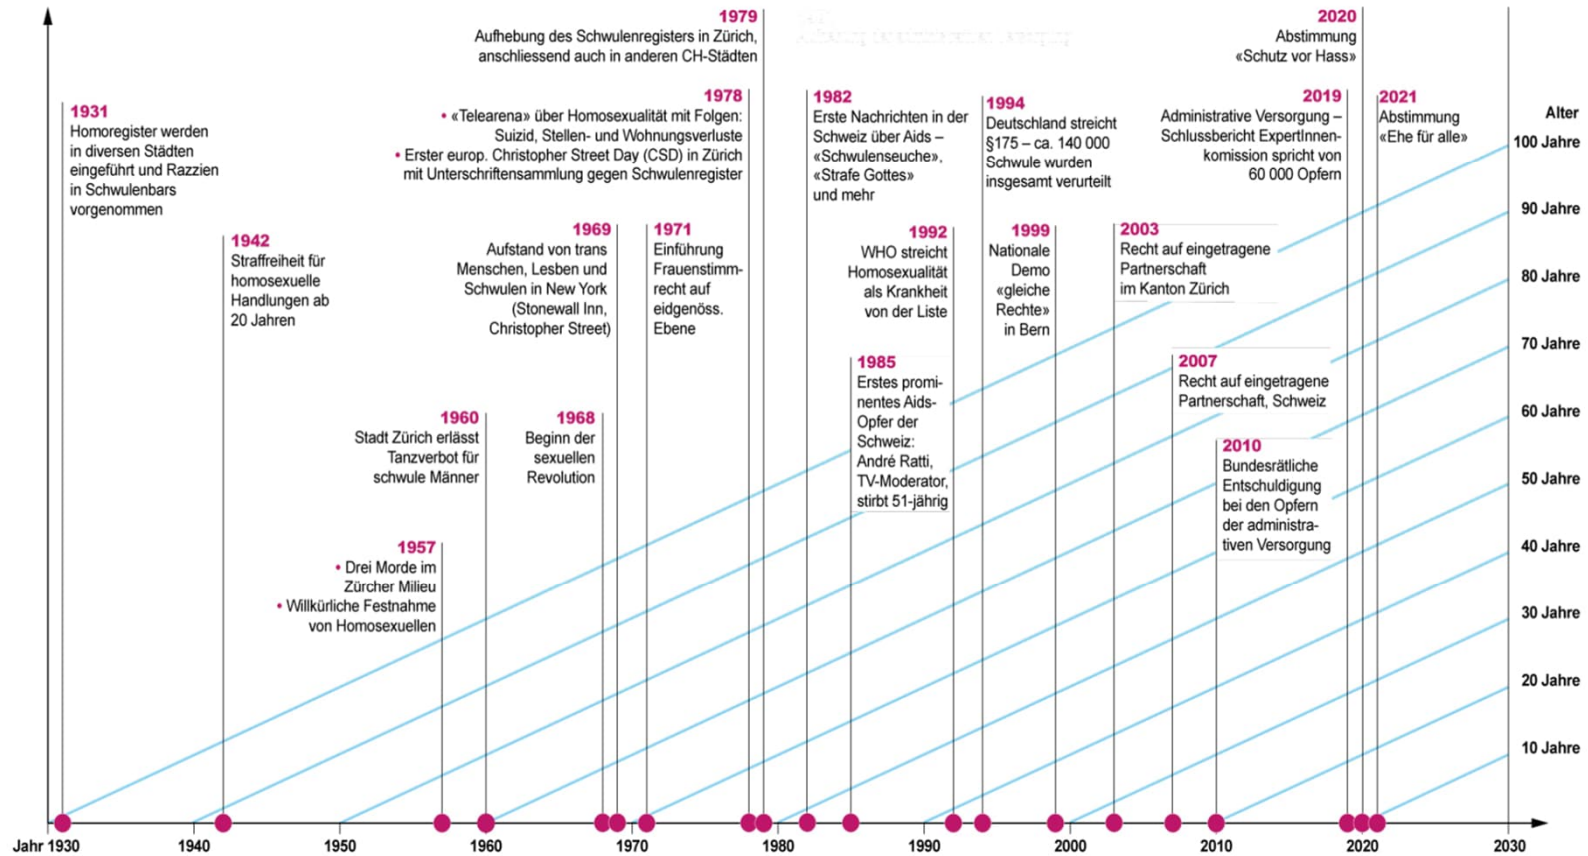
1979
Aufhebung des Schwulenregisters in Zürich, anschliessend auch in anderen CH-Städten

2020
Abstimmung «Schutz vor Hass»

1931
Homoregister werden in diversen Städten eingeführt und Razzien in Schwulenbars vorgenommen

1978
• «Telearena» über Homosexualität mit Folgen: Suizid, Stellen- und Wohnungsverluste
• Erster europ. Christopher Street Day (CSD) in Zürich mit Unterschriftensammlung gegen Schwulenregister

1982
Erste Nachrichten in der Schweiz über Aids – «Schwulenseuche», «Strafe Gottes» und mehr

1994
Deutschland streicht §175 – ca. 140 000 Schwule wurden insgesamt verurteilt

2019
Administrative Versorgung – Schlussbericht ExpertInnenkomission spricht von 60 000 Opfern

2021
Abstimmung «Ehe für alle»

Alter

100 Jahre

1942
Straffreiheit für homosexuelle Handlungen ab 20 Jahren

1969
Aufstand von trans Menschen, Lesben und Schwulen in New York (Stonewall Inn, Christopher Street)

1971
Einführung Frauenstimmrecht auf eidgenöss. Ebene

1992
WHO streicht Homosexualität als Krankheit von der Liste

1999
Nationale Demo «gleiche Rechte» in Bern

2003
Recht auf eingetragene Partnerschaft im Kanton Zürich

90 Jahre

80 Jahre

70 Jahre

1985
Erstes prominentes Aids-Opfer der Schweiz: André Ratti, TV-Moderator, stirbt 51-jährig

2007
Recht auf eingetragene Partnerschaft, Schweiz

60 Jahre

1960
Stadt Zürich erlässt Tanzverbot für schwule Männer

1968
Beginn der sexuellen Revolution

2010
Bundesrätliche Entschuldigung bei den Opfern der administrativen Versorgung

50 Jahre

40 Jahre

1957
• Drei Morde im Zürcher Milieu
• Willkürliche Festnahme von Homosexuellen

30 Jahre

20 Jahre

10 Jahre

Jahr 1930
1940
1950
1960
1970
1980
1990
2000
2010
2020
2030